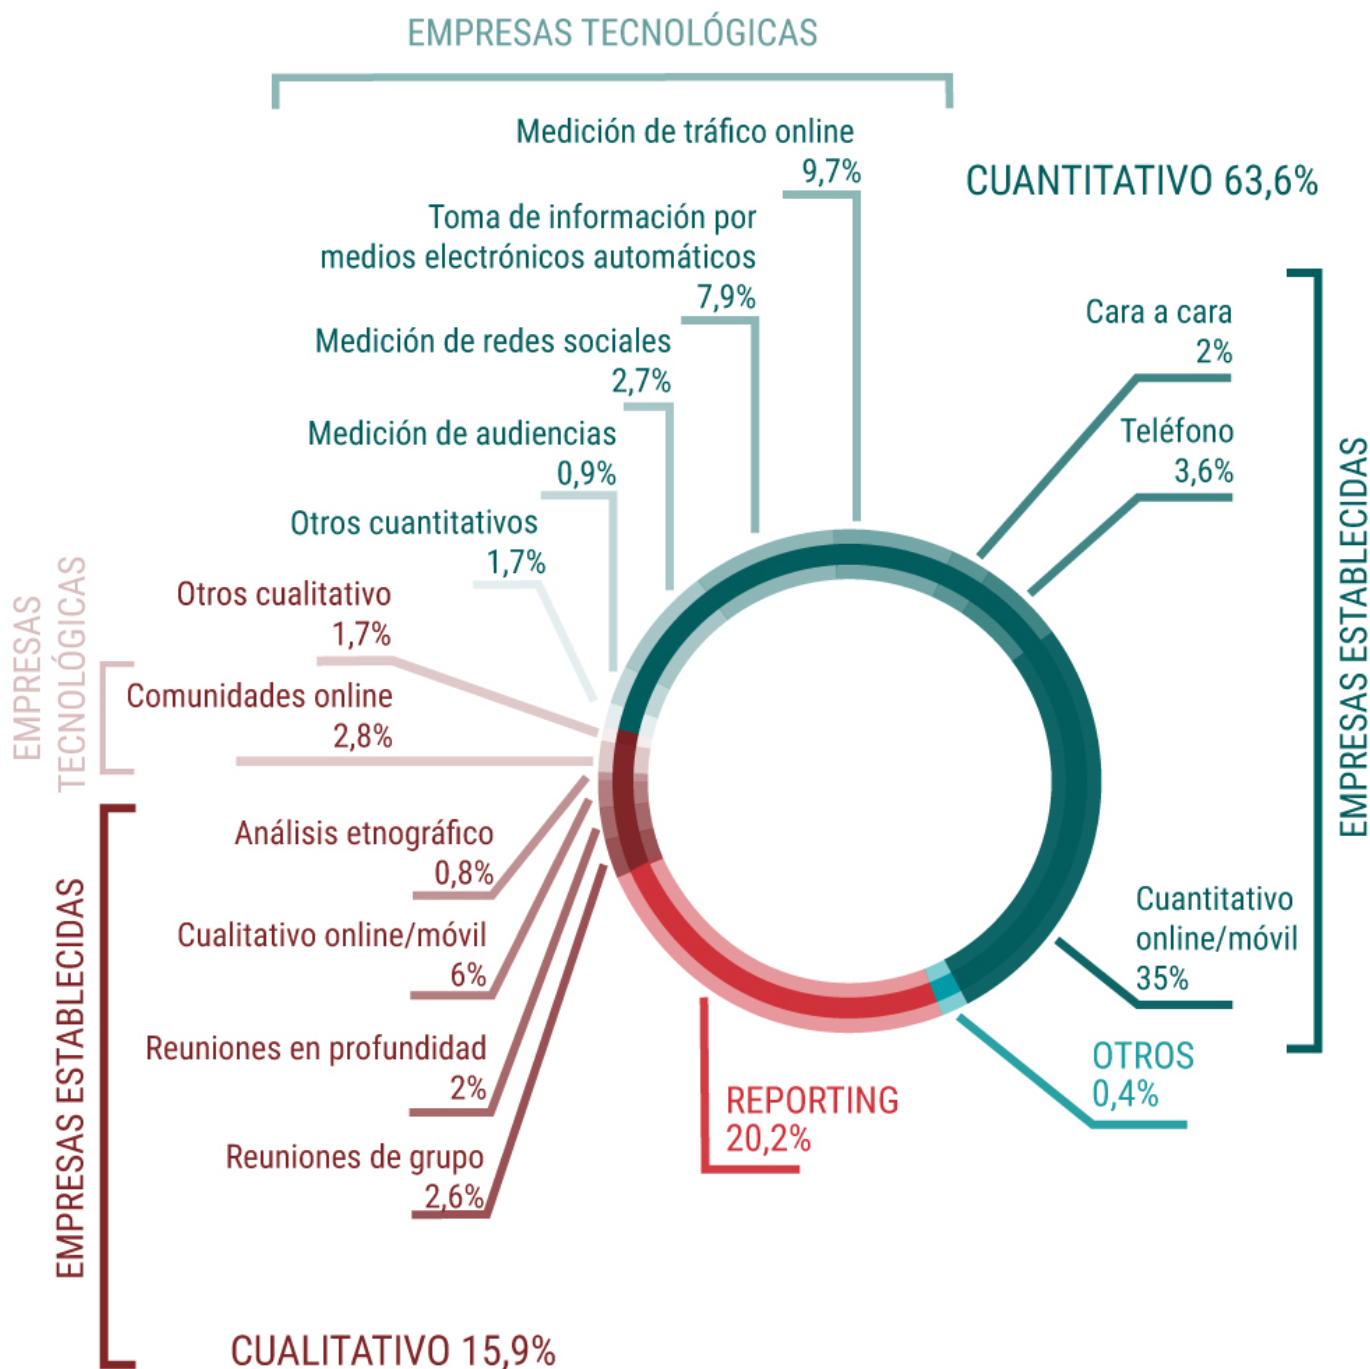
EMPRESAS TECNOLÓGICAS

Medición de tráfico online
9,7%

CUANTITATIVO 63,6%

Toma de información por medios electrónicos automáticos
7,9%

Medición de redes sociales
2,7%

Medición de audiencias
0,9%

Otros cuantitativos
1,7%

Cara a cara
2%

Teléfono
3,6%

EMPRESAS ESTABLECIDAS

EMPRESAS TECNOLÓGICAS

Otros cualitativo
1,7%

Comunidades online
2,8%

Análisis etnográfico
0,8%

Cualitativo online/móvil
6%

Reuniones en profundidad
2%

Reuniones de grupo
2,6%

EMPRESAS ESTABLECIDAS

Cuantitativo online/móvil
35%

OTROS
0,4%

REPORTING
20,2%

CUALITATIVO 15,9%